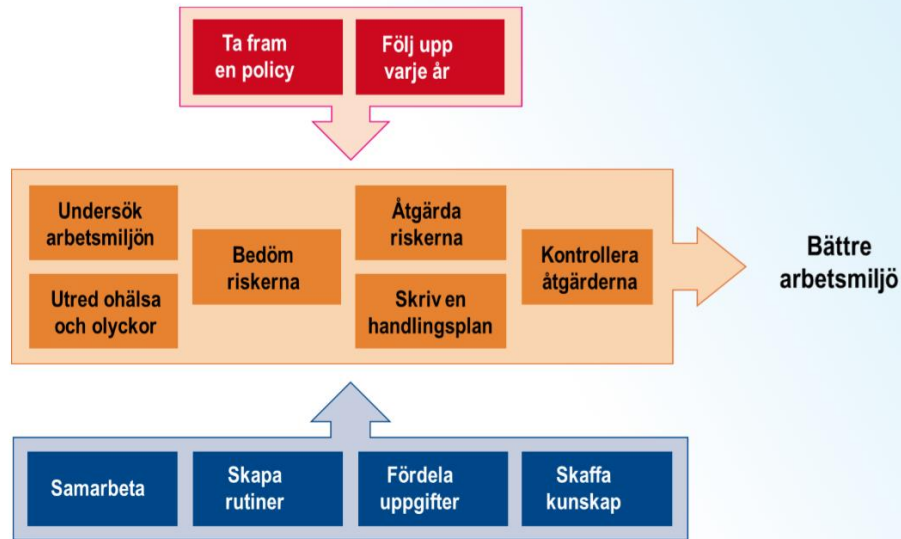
Ta fram en policy

Följ upp varje år

Undersök arbetsmiljön

Utred ohälsa och olyckor

Bedöm riskerna

Åtgärda riskerna

Skriv en handlingsplan

Kontrollera åtgärderna

Bättre arbetsmiljö

Samarbeta

Skapa rutiner

Fördela uppgifter

Skaffa kunskap